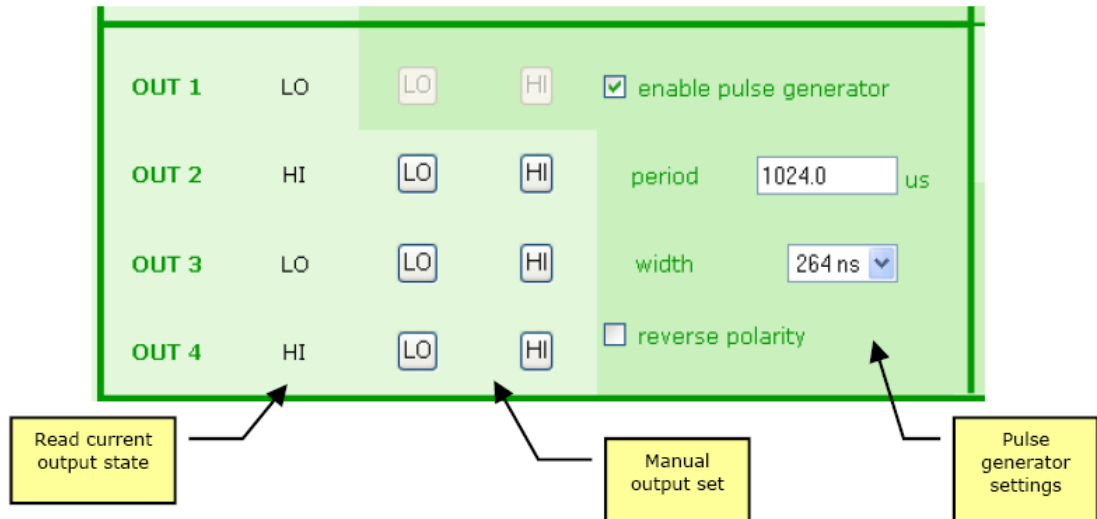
OUT 1 LO LO HI ☑ enable pulse generator

OUT 2 HI LO HI period 1024.0 us

OUT 3 LO LO HI width 264 ns

OUT 4 HI LO HI ☐ reverse polarity

Read current output state

Manual output set

Pulse generator settings